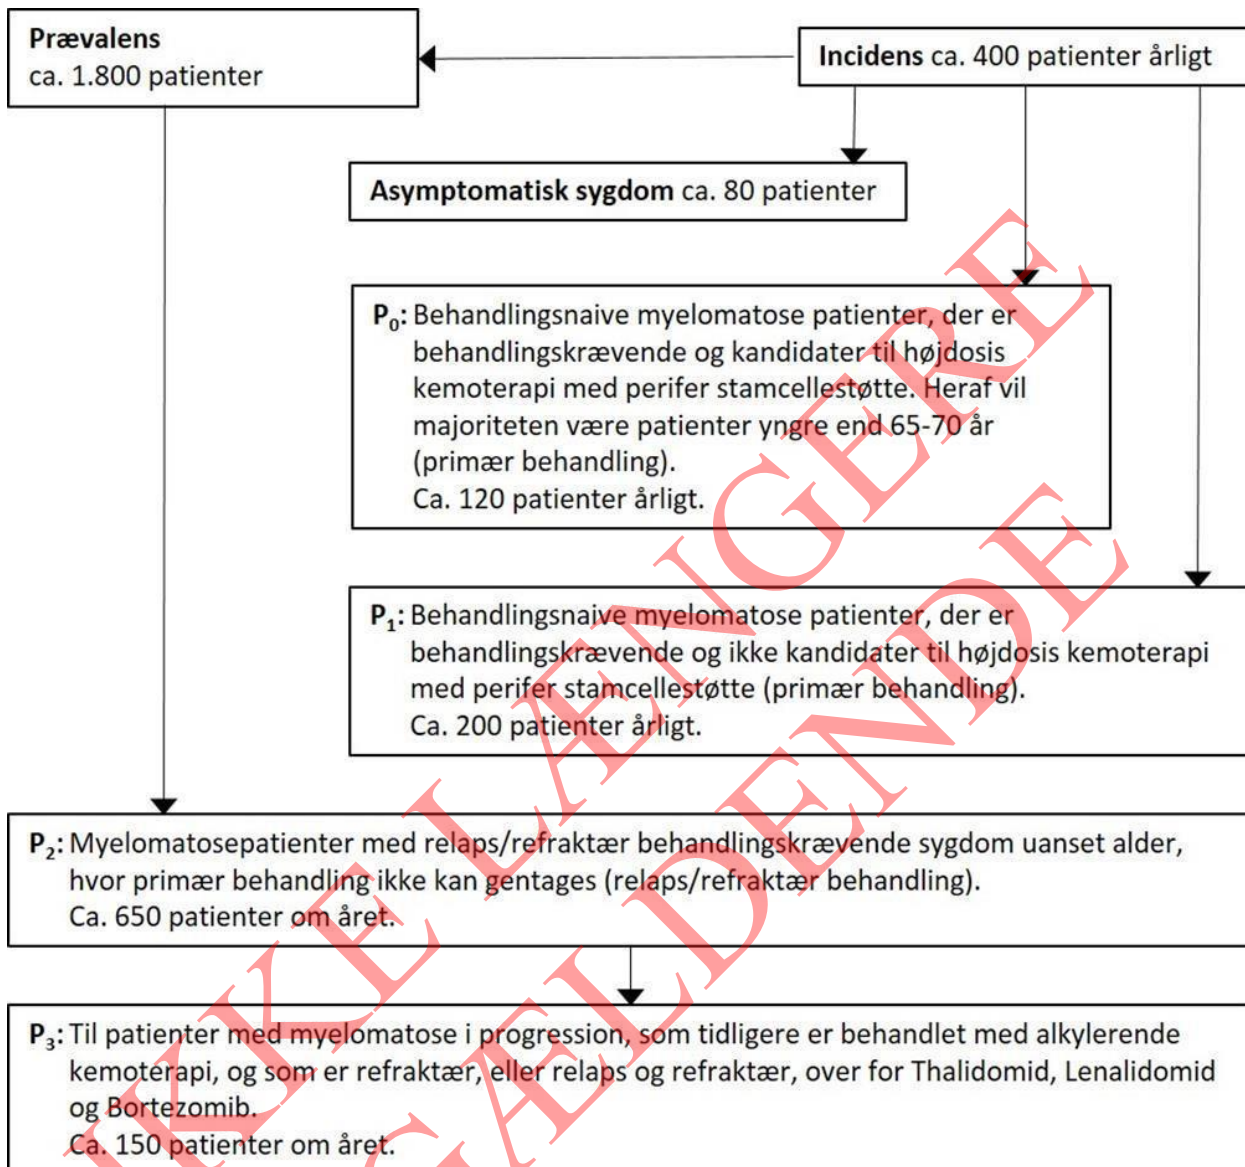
**Prævalens**
ca. 1.800 patienter

**Incidens** ca. 400 patienter årligt

**Asymptomatisk sygdom** ca. 80 patienter

**$P_0$:** Behandlingsnaive myelomatose patienter, der er behandlingskrævende og kandidater til højdosis kemoterapi med perifer stamcellestøtte. Heraf vil majoriteten være patienter yngre end 65-70 år (primær behandling).
Ca. 120 patienter årligt.

**$P_1$:** Behandlingsnaive myelomatose patienter, der er behandlingskrævende og ikke kandidater til højdosis kemoterapi med perifer stamcellestøtte (primær behandling).
Ca. 200 patienter årligt.

**$P_2$:** Myelomatosepatienter med relaps/refraktær behandlingskrævende sygdom uanset alder, hvor primær behandling ikke kan gentages (relaps/refraktær behandling).
Ca. 650 patienter om året.

**$P_3$:** Til patienter med myelomatose i progression, som tidligere er behandlet med alkylerende kemoterapi, og som er refraktær, eller relaps og refraktær, over for Thalidomid, Lenalidomid og Bortezomib.
Ca. 150 patienter om året.

IKKE LÆNGERE GÆLDENDE